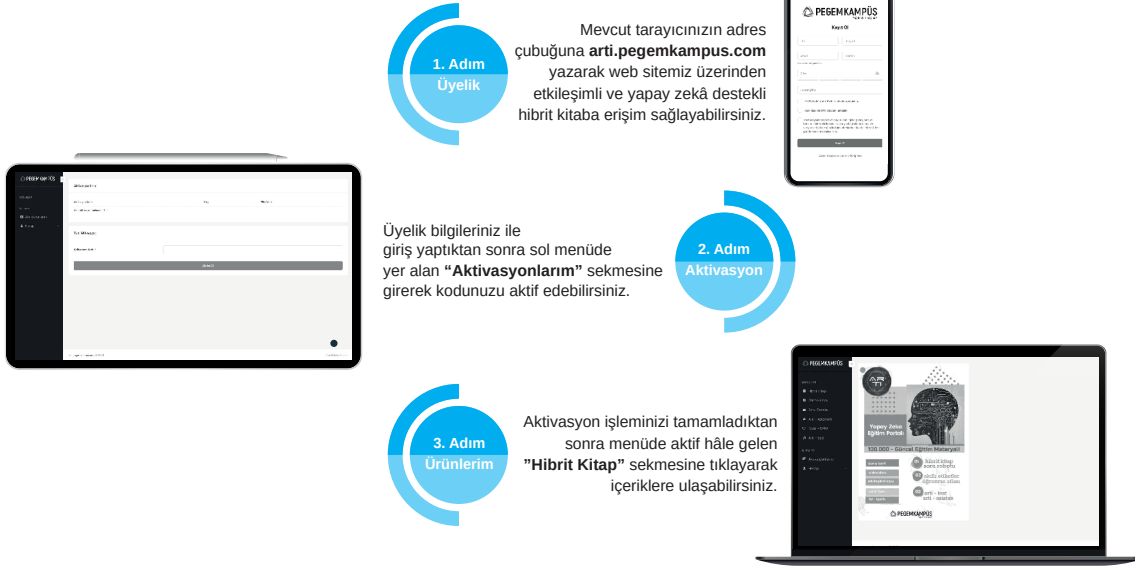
1. Adım
Üyelik

Mevcut tarayıcınızın adres çubuğuna **arti.pegemkampus.com** yazarak web sitemiz üzerinden etkileşimli ve yapay zekâ destekli hibrit kitaba erişim sağlayabilirsiniz.

PEGEMKAMPÜS
Kayıt Ol

Üyelik bilgileriniz ile giriş yaptıktan sonra sol menüde yer alan **"Aktivasyonlarım"** sekmesine girerek kodunuzu aktif edebilirsiniz.

2. Adım
Aktivasyon

PEGEMKAMPÜS

3. Adım
Ürünlerim

Aktivasyon işleminizi tamamladıktan sonra menüde aktif hâle gelen **"Hibrit Kitap"** sekmesine tıklayarak içeriklere ulaşabilirsiniz.

PEGEMKAMPÜS
ARTI
Yapay Zeka Eğitim Portalı
100.000+ Güncel Eğitim Materyali
PEGEMKAMPÜS